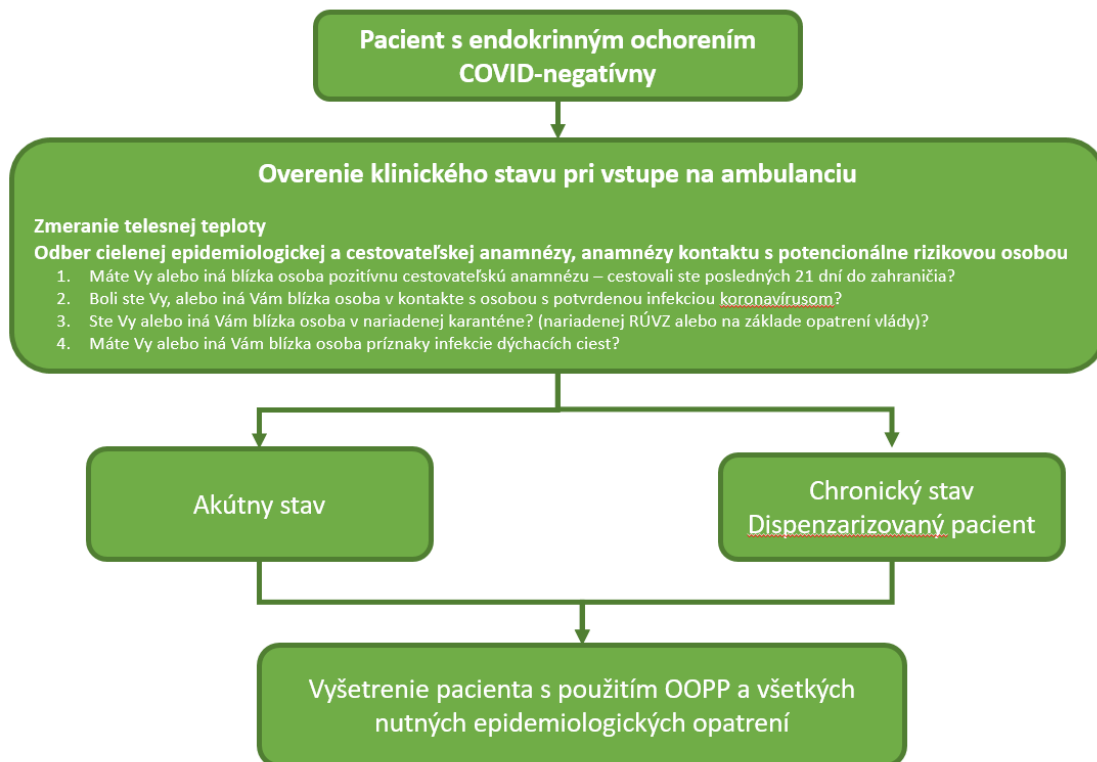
Pacient s endokrinným ochorením
COVID-negatívny

Overenie klinického stavu pri vstupe na ambulanciu

Zmeranie telesnej teploty
Odber cielenej epidemiologickej a cestovateľskej anamnézy, anamnézy kontaktu s potencionálne rizikovou osobou
1. Máte Vy alebo iná blízka osoba pozitívnu cestovateľskú anamnézu – cestovali ste posledných 21 dní do zahraničia?
2. Boli ste Vy, alebo iná Vám blízka osoba v kontakte s osobou s potvrdenou infekciou koronavírusom?
3. Ste Vy alebo iná Vám blízka osoba v nariadenej karanténe? (nariadenej RÚVZ alebo na základe opatrení vlády)?
4. Máte Vy alebo iná Vám blízka osoba príznaky infekcie dýchacích ciest?

Akútny stav

Chronický stav
Dispenzarizovaný pacient

Vyšetrenie pacienta s použitím OOPP a všetkých nutných epidemiologických opatrení